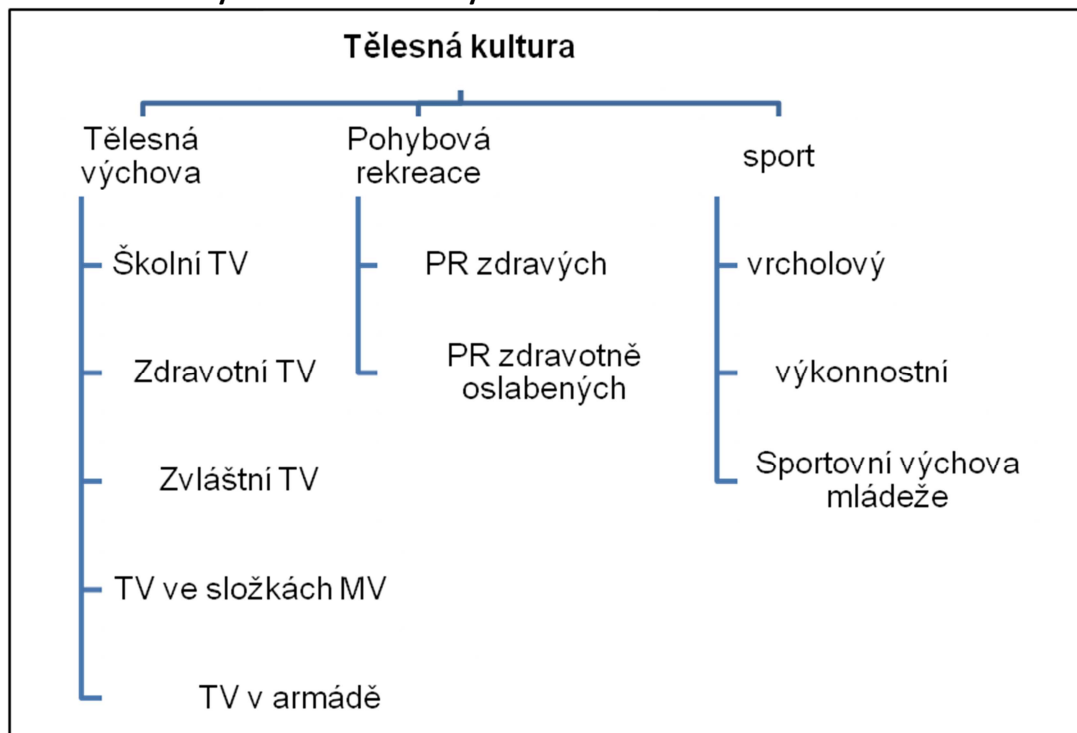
Tělesná kultura

Tělesná výchova

Školní TV

Zdravotní TV

Zvláštní TV

TV ve složkách MV

TV v armádě

Pohybová rekreace

PR zdravých

PR zdravotně oslabených

sport

vrcholový

výkonnostní

Sportovní výchova mládeže